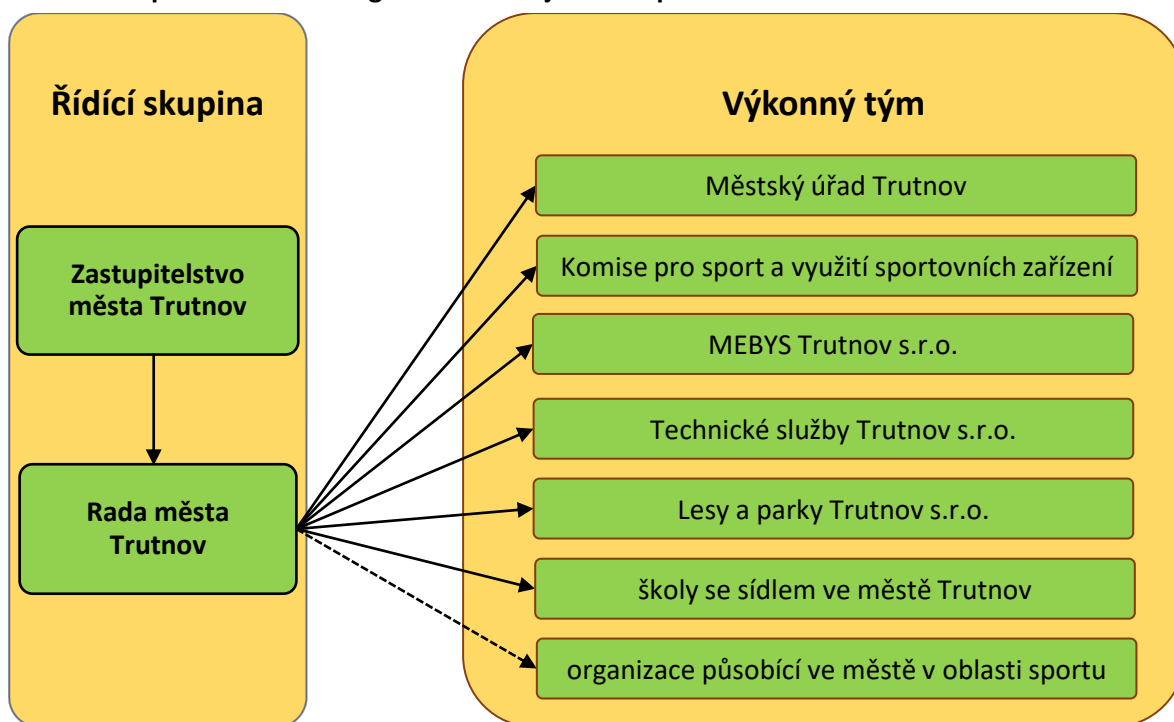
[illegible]

Řídící skupina

Zastupitelstvo města Trutnov

Rada města Trutnov

Výkonný tým

Městský úřad Trutnov

Komise pro sport a využití sportovních zařízení

MEBYS Trutnov s.r.o.

Technické služby Trutnov s.r.o.

Lesy a parky Trutnov s.r.o.

školy se sídlem ve městě Trutnov

organizace působící ve městě v oblasti sportu